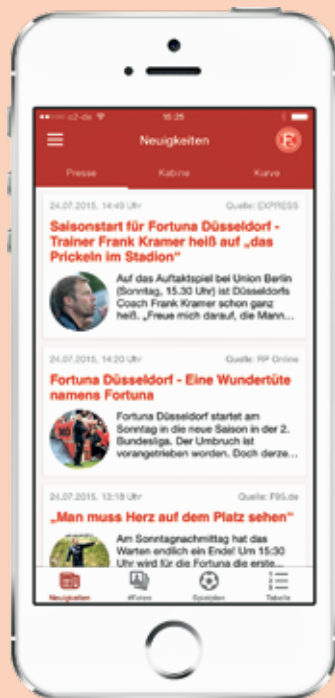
●●○○○ o2-de 15:25

Neuigkeiten

Presse Kabine Kurve

24.07.2015, 14:49 Uhr Quelle: EXPRESS

Saisonstart für Fortuna Düsseldorf - Trainer Frank Kramer heiß auf „das Prickeln im Stadion"

Auf das Auftaktspiel bei Union Berlin (Sonntag, 15.30 Uhr) ist Düsseldorfs Coach Frank Kramer schon ganz heiß. „Freue mich darauf, die Mann...

24.07.2015, 14:20 Uhr Quelle: RP Online

Fortuna Düsseldorf - Eine Wundertüte namens Fortuna

Fortuna Düsseldorf startet am Sonntag in die neue Saison in der 2. Bundesliga. Der Umbruch ist vorangetrieben worden. Doch derze...

24.07.2015, 13:18 Uhr Quelle: F95.de

„Man muss Herz auf dem Platz sehen"

Am Sonntagnachmittag hat das Warten endlich ein Ende! Um 15:30 Uhr wird für die Fortuna die erste...

Neuigkeiten Videos Spielplan Tabelle